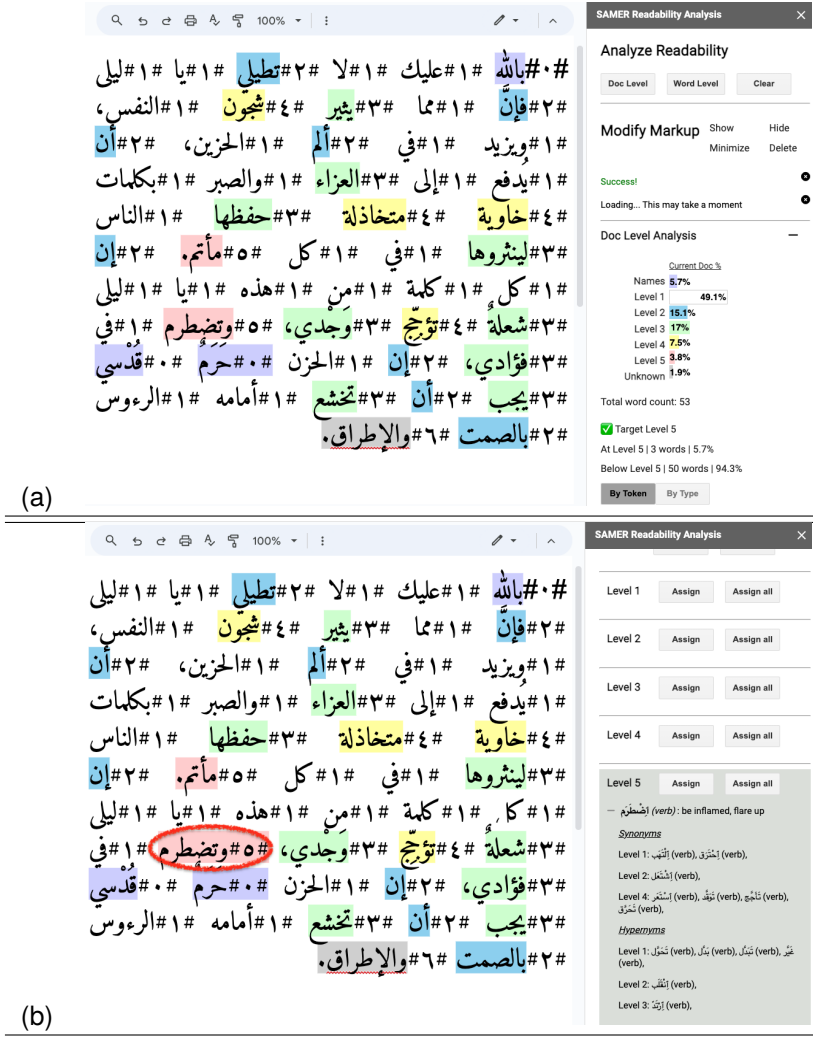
100%

#٠#بالله #١#عليك #١#لا #٢#تطيلي #١#يا #١#ليلى #٢#فإنَّ #١#مما #٣#يثير #٤#شجون #١#النفس، #١#ويزيد #١#في #٢#ألم #١#الحزين، #٢#أن #١#يدفع #١#إلى #٣#العزاء #١#والصبر #١#بكلمات #٤#خاوية #٤#متخاذلة #٣#حفظها #١#الناس #٣#لينثروها #١#في #١#كل #٥#مأتم. #٢#إن #١#كل #١#كلمة #١#من #١#هذه #١#يا #١#ليلى #٣#شعلةً #٤#تؤجِّج #٣#وَجدي، #٥#وتضطرم #١#في #٣#فؤادي، #٢#إن #١#الحزن #٠#حرَمٌ #٠#قُدسي #٣#يجب #٢#أن #٣#تخشع #١#أمامه #١#الرءوس #٢#بالصمت #٦#والإطراق.

SAMER Readability Analysis

Analyze Readability

Doc Level
Word Level
Clear

Modify Markup
Show
Hide
Minimize
Delete

Success!

Loading... This may take a moment

Doc Level Analysis

Current Doc %

| | |
|---|---|
| Names | 5.7% |
| Level 1 | 49.1% |
| Level 2 | 15.1% |
| Level 3 | 17% |
| Level 4 | 7.5% |
| Level 5 | 3.8% |
| Unknown | 1.9% |

Total word count: 53

Target Level 5

At Level 5 | 3 words | 5.7%

Below Level 5 | 50 words | 94.3%

By Token
By Type

(a)

100%

#٠#بالله #١#عليك #١#لا #٢#تطيلي #١#يا #١#ليلى #٢#فإنَّ #١#مما #٣#يثير #٤#شجون #١#النفس، #١#ويزيد #١#في #٢#ألم #١#الحزين، #٢#أن #١#يدفع #١#إلى #٣#العزاء #١#والصبر #١#بكلمات #٤#خاوية #٤#متخاذلة #٣#حفظها #١#الناس #٣#لينثروها #١#في #١#كل #٥#مأتم. #٢#إن #١#كل #١#كلمة #١#من #١#هذه #١#يا #١#ليلى #٣#شعلةً #٤#تؤجِّج #٣#وَجدي، #٥#وتضطرم #١#في #٣#فؤادي، #٢#إن #١#الحزن #٠#حرم #٠#قُدسي #٣#يجب #٢#أن #٣#تخشع #١#أمامه #١#الرءوس #٢#بالصمت #٦#والإطراق.

SAMER Readability Analysis

Level 1
Assign
Assign all

Level 2
Assign
Assign all

Level 3
Assign
Assign all

Level 4
Assign
Assign all

Level 5
Assign
Assign all

— اِضْطَرَمَ (verb) : be inflamed, flare up

Synonyms

Level 1: اِلْتَهَبَ (verb), اِحْتَرَقَ (verb),

Level 2: اِشْتَعَلَ (verb),

Level 4: اِسْتَعَرَ (verb), تَأَجَّجَ (verb), تَوَقَّدَ (verb), تَحَرَّقَ (verb),

Hypernyms

Level 1: تَحَوَّلَ (verb), بَدَّلَ (verb), تَبَدَّلَ (verb), غَيَّرَ (verb),

Level 2: اِنْقَلَبَ (verb),

Level 3: اِرْتَدَّ (verb),

(b)